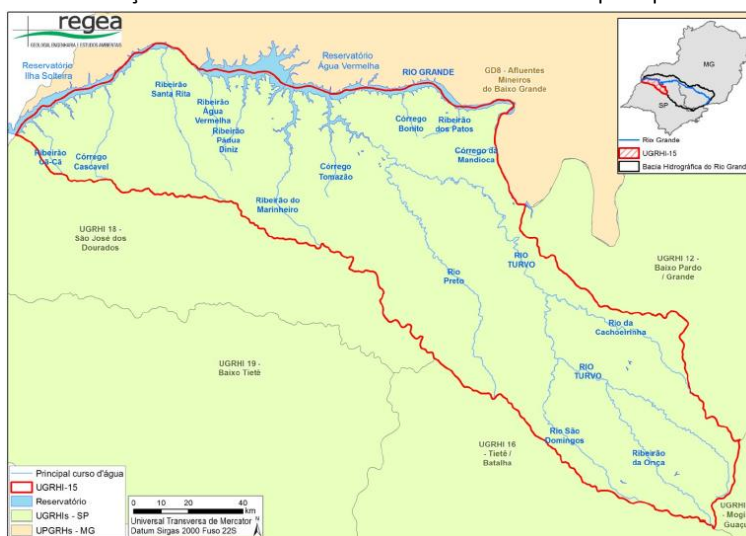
regea
GEOLOGIA | ENGENHARIA | ESTUDOS AMBIENTAIS

Reservatório Ilha Solteira
Reservatório Água Vermelha
RIO GRANDE
GD8 - Afluentes Mineiros do Baixo Grande
Ribeirão Santa Rita
Ribeirão Água Vermelha
Ribeirão Pádua Diniz
Córrego Bonito
Ribeirão dos Patos
Ribeirão Cá-Cá
Córrego Cascavel
Córrego Tomazão
Córrego da Mandioca
Ribeirão do Marinheiro
UGRHI 18 - São José dos Dourados
Rio Preto
RIO TURVO
UGRHI 12 - Baixo Pardo / Grande
Rio da Cachoeirinha
RIO TURVO
UGRHI 19 - Baixo Tietê
Rio São Domingos
Ribeirão da Onça
UGRHI 16 - Tietê / Batalha
UGRHI - Mogi Guaçu

MG
SP
Rio Grande
UGRHI-15
Bacia Hidrográfica do Rio Grand

Principal curso d'água
UGRHI-15
Reservatório
UGRHIs - SP
UPGRHs - MG

0 10 20 40 km
Universal Transversa de Mercator
Datum Sirgas 2000 Fuso 22S
N